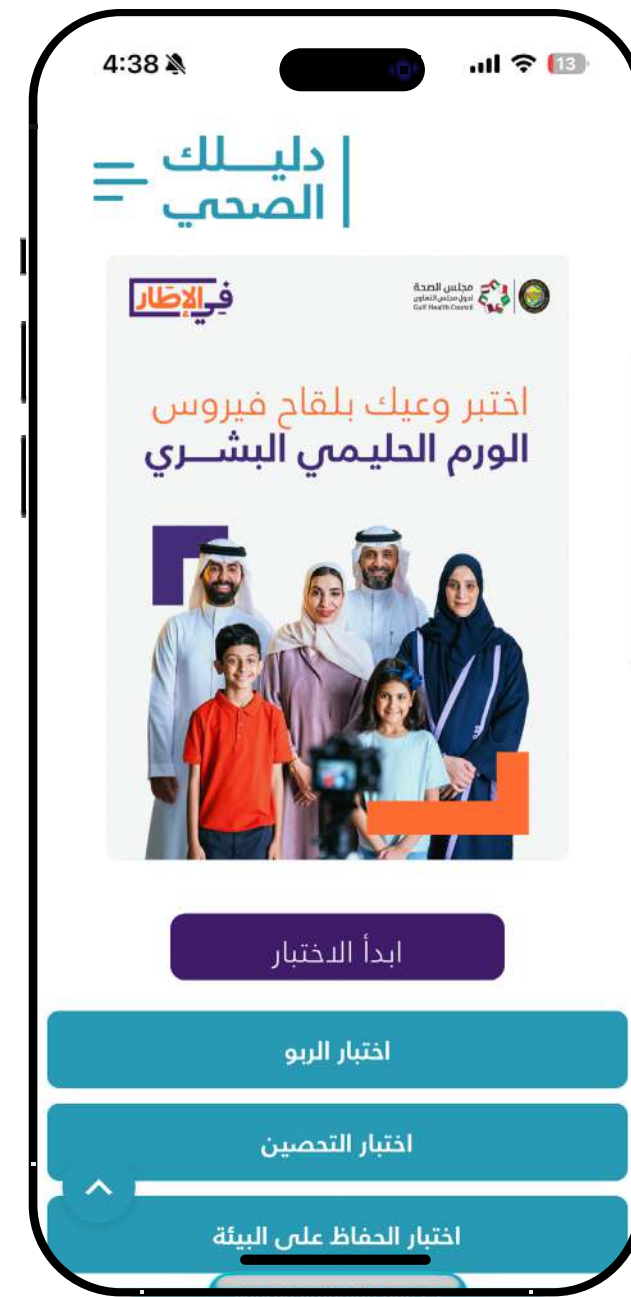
4:38

13

دليـــلك
الصحي

في الإطار

مجلس الصحة
لدول مجلس التعاون
Gulf Health Council

اختبر وعيك بلقاح فيروس
الورم الحليمي البشـــري

ابدأ الاختبار

اختبار الربو

اختبار التحصين

اختبار الحفاظ على البيئة